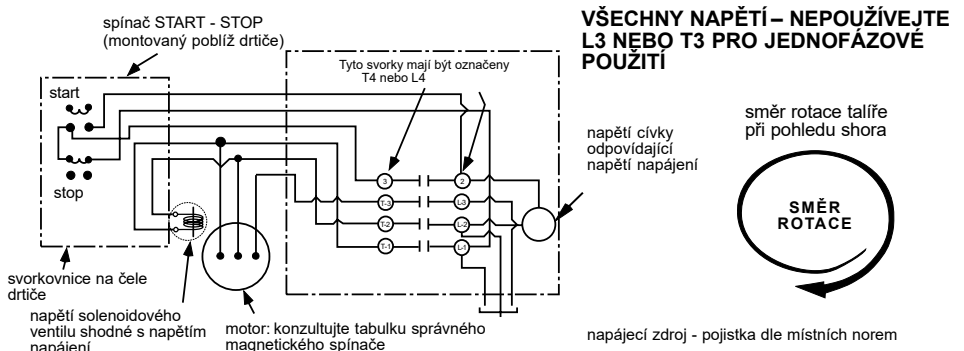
spínač START - STOP
(montovaný poblíž drtiče)

start

stop

Tyto svorky mají být označeny
T4 nebo L4

3

2

T-3

L3

T-2

L2

T-1

L1

VŠECHNY NAPĚTÍ – NEPOUŽÍVEJTE L3 NEBO T3 PRO JEDNOFÁZOVÉ POUŽITÍ

směr rotace talíře při pohledu shora

napětí cívky odpovídající napětí napájení

SMĚR ROTACE

svorkovnice na čele drtiče

napětí solenoidového ventilu shodné s napětím napájení

motor: konzultujte tabulku správného magnetického spínače

napájecí zdroj - pojistka dle místních norem